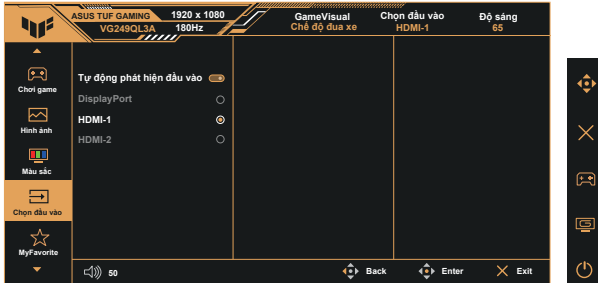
ASUS TUF GAMING VG249QL3A
1920 x 1080 180Hz
GameVisual
Chế độ đua xe
Chọn đầu vào
HDMI-1
Độ sáng
65

Chơi game
Hình ảnh
Màu sắc
Chọn đầu vào
MyFavorite

Tự động phát hiện đầu vào
DisplayPort
HDMI-1
HDMI-2

50
Back
Enter
Exit